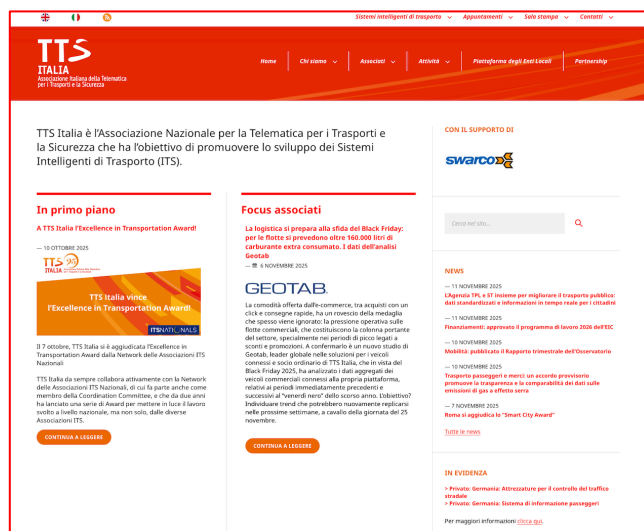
Sistemi intelligenti di trasporto ⌄ Appuntamenti ⌄ Sala stampa ⌄ Contatti ⌄

TTS ITALIA
Associazione Italiana della Telematica per i Trasporti e la Sicurezza

Home | Chi siamo ⌄ | Associati ⌄ | Attività ⌄ | Piattaforma degli Enti Locali | Partnership

TTS Italia è l'Associazione Nazionale per la Telematica per i Trasporti e la Sicurezza che ha l'obiettivo di promuovere lo sviluppo dei Sistemi Intelligenti di Trasporto (ITS).

CON IL SUPPORTO DI

swarco

In primo piano

A TTS Italia l'Excellence in Transportation Award!

— 10 OTTOBRE 2025

TTS ITALIA

TTS Italia vince l'Excellence in Transportation Award!

ITS NATIONALS

Il 7 ottobre, TTS Italia si è aggiudicata l'Excellence in Transportation Award dalla Network delle Associazioni ITS Nazionali

TTS Italia da sempre collabora attivamente con la Network delle Associazioni ITS Nazionali, di cui fa parte anche come membro della Coordination Committee, e che da due anni ha lanciato una serie di Award per mettere in luce il lavoro svolto a livello nazionale, ma non solo, dalle diverse Associazioni ITS.

CONTINUA A LEGGERE

Focus associati

La logistica si prepara alla sfida del Black Friday: per le flotte si prevedono oltre 160.000 litri di carburante extra consumato. I dati dell'analisi Geotab

— 6 NOVEMBRE 2025

GEOTAB.

La comodità offerta dall'e-commerce, tra acquisti con un click e consegne rapide, ha un rovescio della medaglia che spesso viene ignorato: la pressione operativa sulle flotte commerciali, che costituiscono la colonna portante del settore, specialmente nei periodi di picco legati a sconti e promozioni. A confermarlo è un nuovo studio di Geotab, leader globale nelle soluzioni per i veicoli connessi e socio ordinario di TTS Italia, che in vista del Black Friday 2025, ha analizzato i dati aggregati dei veicoli commerciali connessi alla propria piattaforma, relativi ai periodi immediatamente precedenti e successivi al "venerdì nero" dello scorso anno. L'obiettivo? Individuare trend che potrebbero nuovamente replicarsi nelle prossime settimane, a cavallo della giornata del 25 novembre.

CONTINUA A LEGGERE

Cerca nel sito...

NEWS

— 11 NOVEMBRE 2025
L'Agenzia TPL e 5T insieme per migliorare il trasporto pubblico: dati standardizzati e informazioni in tempo reale per i cittadini

— 11 NOVEMBRE 2025
Finanziamenti: approvato il programma di lavoro 2026 dell'EIC

— 10 NOVEMBRE 2025
Mobilità: pubblicato il Rapporto trimestrale dell'Osservatorio

— 10 NOVEMBRE 2025
Trasporto passeggeri e merci: un accordo provvisorio promuove la trasparenza e la comparabilità dei dati sulle emissioni di gas a effetto serra

— 7 NOVEMBRE 2025
Roma si aggiudica lo "Smart City Award"

Tutte le news

IN EVIDENZA

> Privato: Germania: Attrezzature per il controllo del traffico stradale
> Privato: Germania: Sistema di informazione passeggeri

Per maggiori informazioni clicca qui.